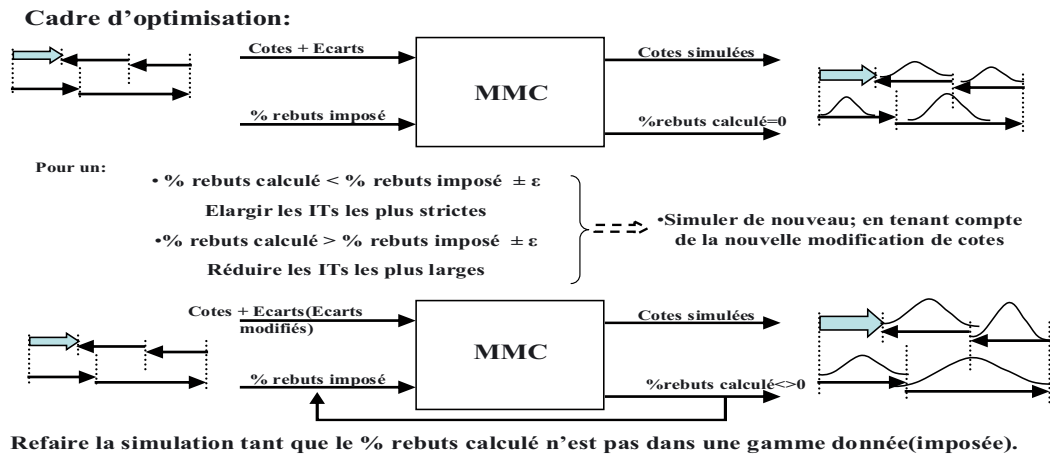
Cadre d'optimisation:

Cotes + Ecarts

% rebuts imposé

MMC

Cotes simulées

%rebuts calculé=0

Pour un:

• % rebuts calculé < % rebuts imposé ± ε

Elargir les ITs les plus strictes

•% rebuts calculé > % rebuts imposé ± ε

Réduire les ITs les plus larges

•Simuler de nouveau; en tenant compte de la nouvelle modification de cotes

Cotes + Ecarts(Ecarts modifiés)

% rebuts imposé

MMC

Cotes simulées

%rebuts calculé<>0

Refaire la simulation tant que le % rebuts calculé n'est pas dans une gamme donnée(imposée).